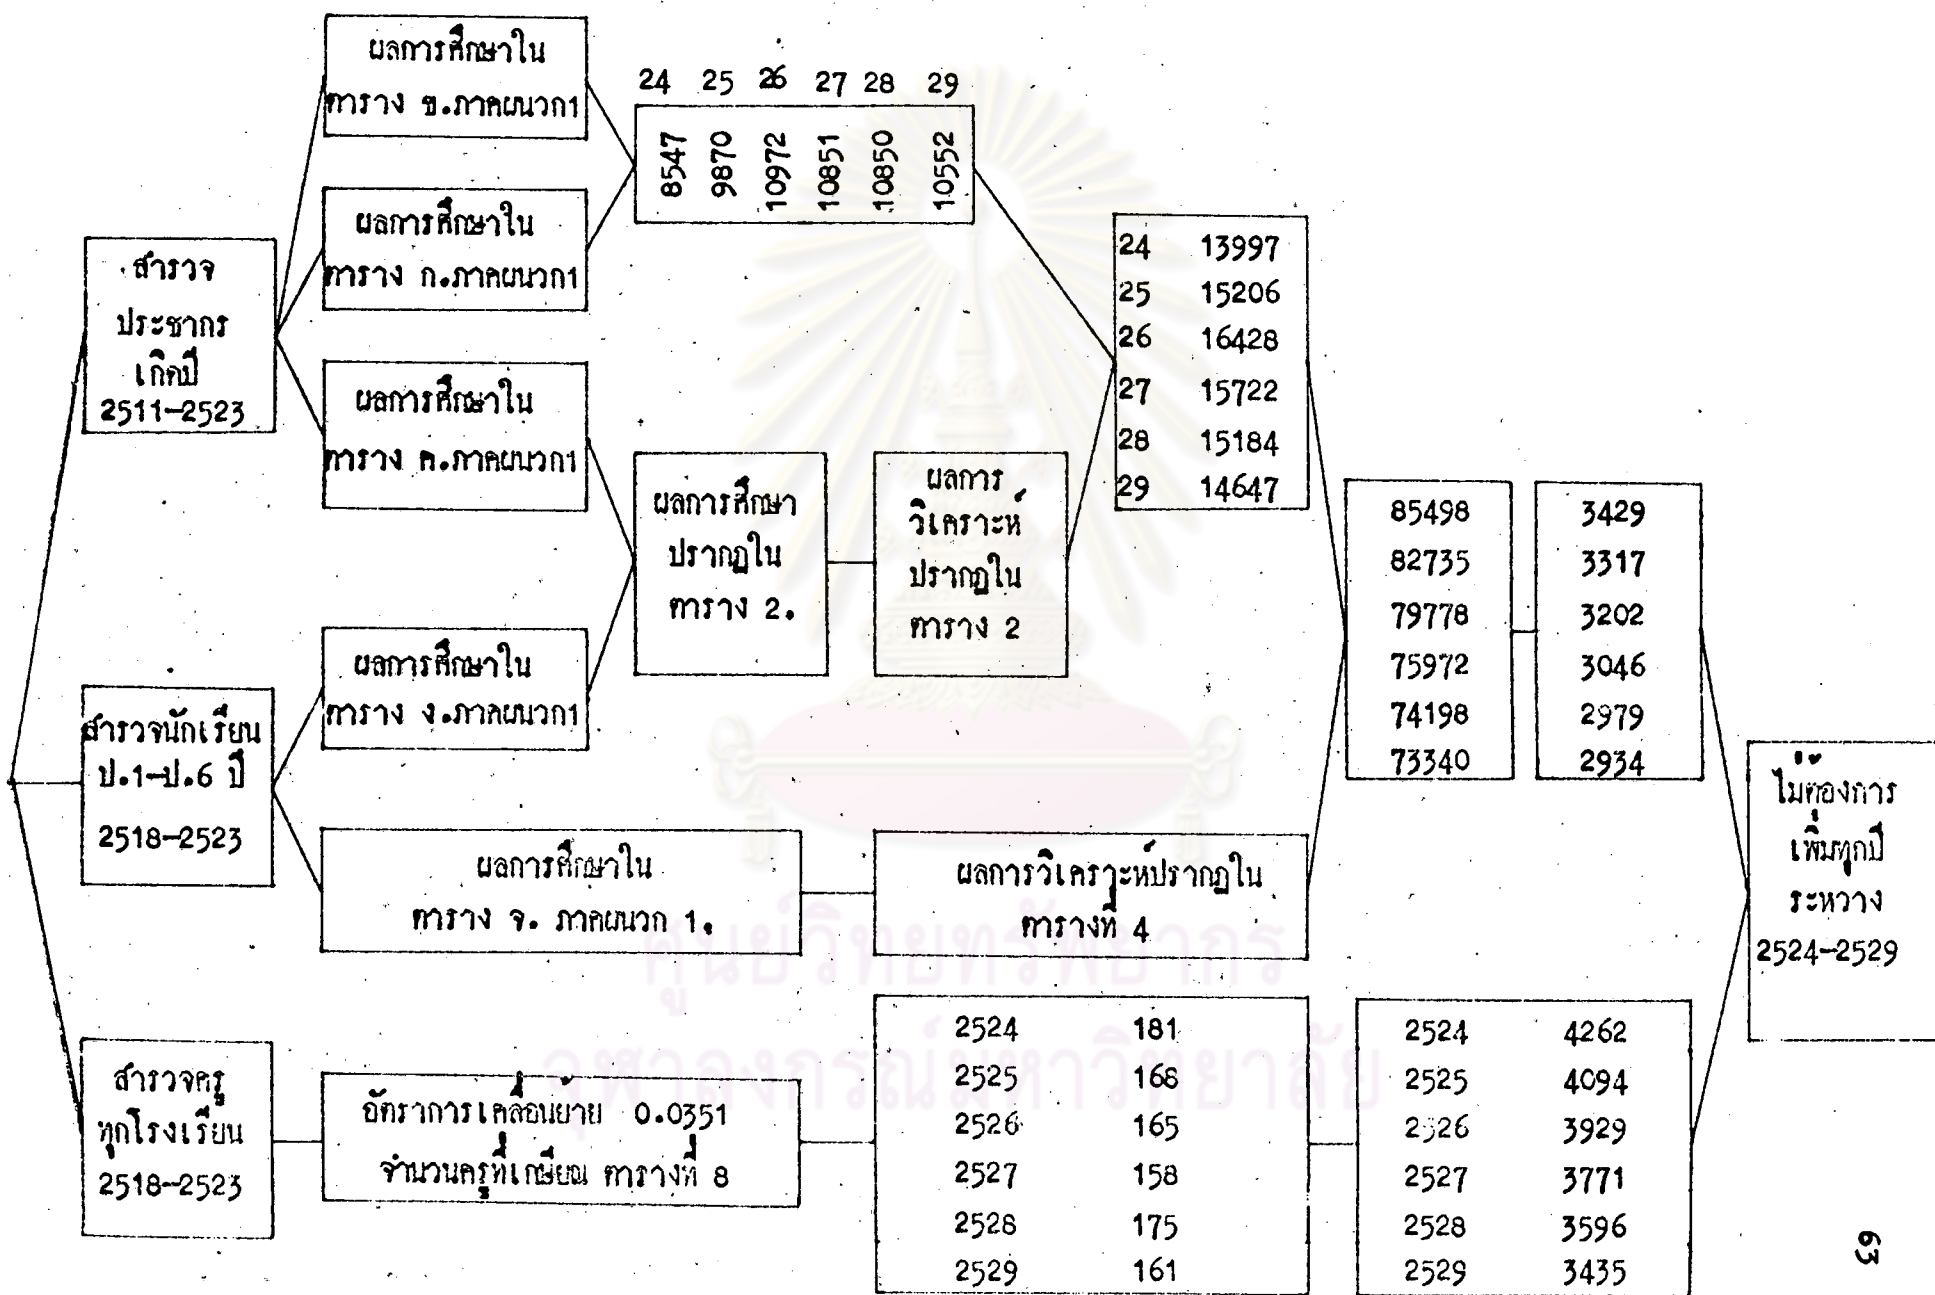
สำรวจ ประชากร เกิดปี 2511–2523

ผลการศึกษาใน ตาราง ข.ภาคผนวก1

ผลการศึกษาใน ตาราง ก.ภาคผนวก1

ผลการศึกษาใน ตาราง ค.ภาคผนวก1

24 25 26 27 28 29

| 8547 | 9870 | 10972 | 10851 | 10850 | 10552 |
|---|---|---|---|---|---|

สำรวจนักเรียน ป.1–ป.6 ปี 2518–2523

ผลการศึกษาใน ตาราง ง.ภาคผนวก1

ผลการศึกษา ปรากฏใน ตาราง 2.

ผลการ วิเคราะห์ ปรากฏใน ตาราง 2

| 24 | 13997 |
|---|---|
| 25 | 15206 |
| 26 | 16428 |
| 27 | 15722 |
| 28 | 15184 |
| 29 | 14647 |

ผลการศึกษาใน ตาราง จ. ภาคผนวก 1.

ผลการวิเคราะห์ปรากฏใน ตารางที่ 4

| 85498 |
|---|
| 82735 |
| 79778 |
| 75972 |
| 74198 |
| 73340 |

| 3429 |
|---|
| 3317 |
| 3202 |
| 3046 |
| 2979 |
| 2934 |

ไม่ต้องการ เพิ่มทุกปี ระหว่าง 2524–2529

สำรวจครู ทุกโรงเรียน 2518–2523

อัตราการเคลื่อนย้าย 0.0351 จำนวนครูที่เกษียณ ตารางที่ 8

| 2524 | 181 |
|---|---|
| 2525 | 168 |
| 2526 | 165 |
| 2527 | 158 |
| 2528 | 175 |
| 2529 | 161 |

| 2524 | 4262 |
|---|---|
| 2525 | 4094 |
| 2526 | 3929 |
| 2527 | 3771 |
| 2528 | 3596 |
| 2529 | 3435 |

63